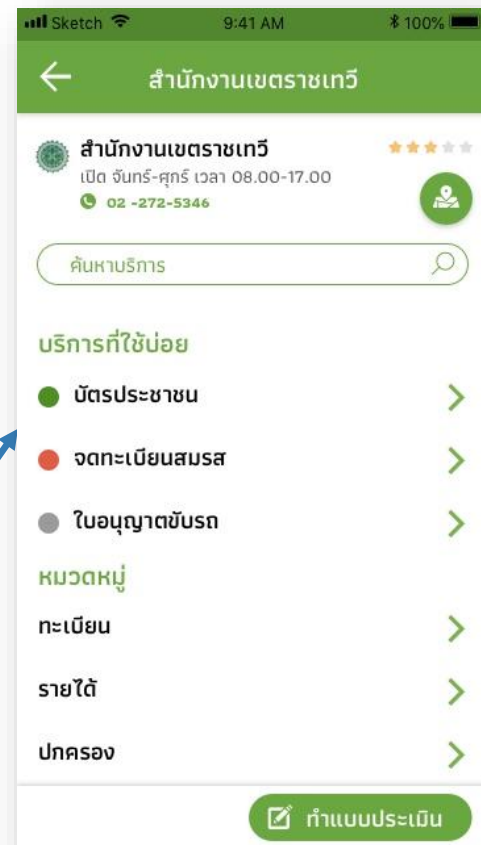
Sketch 9:41 AM 100%

สำนักงานเขตราชเทวี

สำนักงานเขตราชเทวี
เปิด จันทร์-ศุกร์ เวลา 08.00-17.00
02 -272-5346

ค้นหาบริการ

บริการที่ใช้บ่อย
บัตรประชาชน
จดทะเบียนสมรส
ใบอนุญาตขับรถ
หมวดหมู่
ทะเบียน
รายได้
ปกครอง

ทำแบบประเมิน